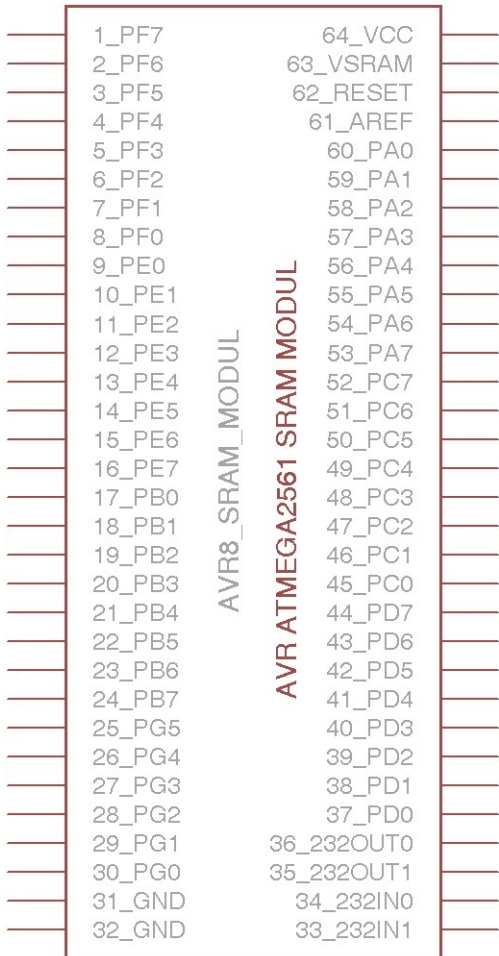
1_PF7
2_PF6
3_PF5
4_PF4
5_PF3
6_PF2
7_PF1
8_PF0
9_PE0
10_PE1
11_PE2
12_PE3
13_PE4
14_PE5
15_PE6
16_PE7
17_PB0
18_PB1
19_PB2
20_PB3
21_PB4
22_PB5
23_PB6
24_PB7
25_PG5
26_PG4
27_PG3
28_PG2
29_PG1
30_PG0
31_GND
32_GND

AVR8_SRAM_MODUL

AVR ATMEGA2561 SRAM MODUL

64_VCC
63_VSRAM
62_RESET
61_AREF
60_PA0
59_PA1
58_PA2
57_PA3
56_PA4
55_PA5
54_PA6
53_PA7
52_PC7
51_PC6
50_PC5
49_PC4
48_PC3
47_PC2
46_PC1
45_PC0
44_PD7
43_PD6
42_PD5
41_PD4
40_PD3
39_PD2
38_PD1
37_PD0
36_232OUT0
35_232OUT1
34_232IN0
33_232IN1